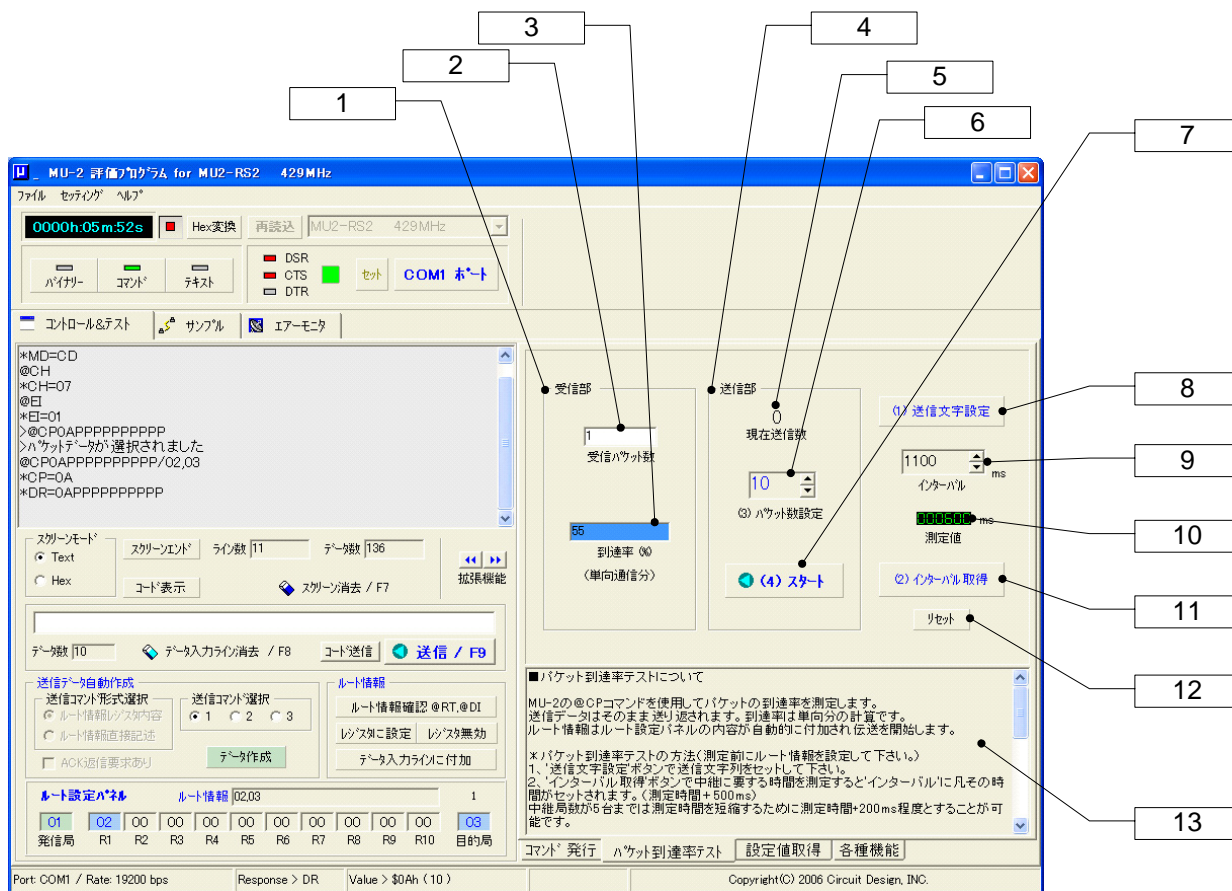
1
2
3
4
5
6
7

MU-2 評価ﾌﾟﾛｸﾞﾗﾑ for MU2-RS2 429MHz

ﾌｧｲﾙ ｾｯﾃｨﾝｸﾞ ﾍﾙﾌﾟ

0000h:05m:52s
Hex変換
再読込
MU2-RS2 429MHz

ﾊﾞｲﾅﾘｰ
ｺﾏﾝﾄﾞ
ﾃｷｽﾄ

DSR
CTS
DTR
ｾｯﾄ
COM1 ﾎﾟｰﾄ

ｺﾝﾄﾛｰﾙ&ﾃｽﾄ
ｻﾝﾌﾟﾙ
ｴｱｰﾓﾆﾀ

*MD=CD
@CH
*CH=07
@EI
*EI=01
>@CP0APPPPPPPPPP
>ﾊﾟｹｯﾄﾃﾞｰﾀが選択されました
@CP0APPPPPPPPPP/02,03
*CP=0A
*DR=0APPPPPPPPPP

ｽｸﾘｰﾝﾓｰﾄﾞ
Text
Hex
ｽｸﾘｰﾝｴﾝﾄﾞ
ﾗｲﾝ数 11
ﾃﾞｰﾀ数 136
ｺｰﾄﾞ表示
ｽｸﾘｰﾝ消去 / F7
拡張機能

ﾃﾞｰﾀ数 10
ﾃﾞｰﾀ入力ﾗｲﾝ消去 / F8
ｺｰﾄﾞ送信
送信 / F9

送信ﾃﾞｰﾀ自動作成
送信ｺﾏﾝﾄﾞ形式選択
ﾙｰﾄ情報ﾚｼﾞｽﾀ内容
ﾙｰﾄ情報直接記述
ACK返信要求あり
送信ｺﾏﾝﾄﾞ選択
1 2 3
ﾃﾞｰﾀ作成
ﾙｰﾄ情報
ﾙｰﾄ情報確認 @RT,@DI
ﾚｼﾞｽﾀに設定
ﾚｼﾞｽﾀ無効
ﾃﾞｰﾀ入力ﾗｲﾝに付加

ﾙｰﾄ設定ﾊﾟﾈﾙ
ﾙｰﾄ情報 02,03
1

| 01 | 02 | 00 | 00 | 00 | 00 | 00 | 00 | 00 | 00 | 00 | 03 |
|---|---|---|---|---|---|---|---|---|---|---|---|
| 発信局 | R1 | R2 | R3 | R4 | R5 | R6 | R7 | R8 | R9 | R10 | 目的局 |

受信部
1
受信ﾊﾟｹｯﾄ数
55
到達率 (%)
(単向通信分)

送信部
0
現在送信数
10
(3) ﾊﾟｹｯﾄ数設定
(4) ｽﾀｰﾄ

(1) 送信文字設定
1100
ms
ｲﾝﾀｰﾊﾞﾙ
000600 ms
測定値
(2) ｲﾝﾀｰﾊﾞﾙ取得
ﾘｾｯﾄ

8
9
10
11
12
13

■ﾊﾟｹｯﾄ到達率テストについて

MU-2の@CPコマンドを使用してパケットの到達率を測定します。
送信データはそのまま送り返されます。到達率は単向分の計算です。
ルート情報はルート設定パネルの内容が自動的に付加され伝送を開始します。

＊パケット到達率テストの方法(測定前にルート情報を設定して下さい。)
1、'送信文字設定'ボタンで送信文字列をセットして下さい。
2、'インターバル取得'ボタンで中継に要する時間を測定すると'インターバル'に凡その時間がセットされます。(測定時間＋500ms)
中継局数が5台までは測定時間を短縮するために測定時間+200ms程度とすることが可能です。

ｺﾏﾝﾄﾞ発行
ﾊﾟｹｯﾄ到達率テスト
設定値取得
各種機能

Port: COM1 / Rate: 19200 bps
Response > DR
Value > $0Ah ( 10 )
Copyright(C) 2006 Circuit Design, INC.